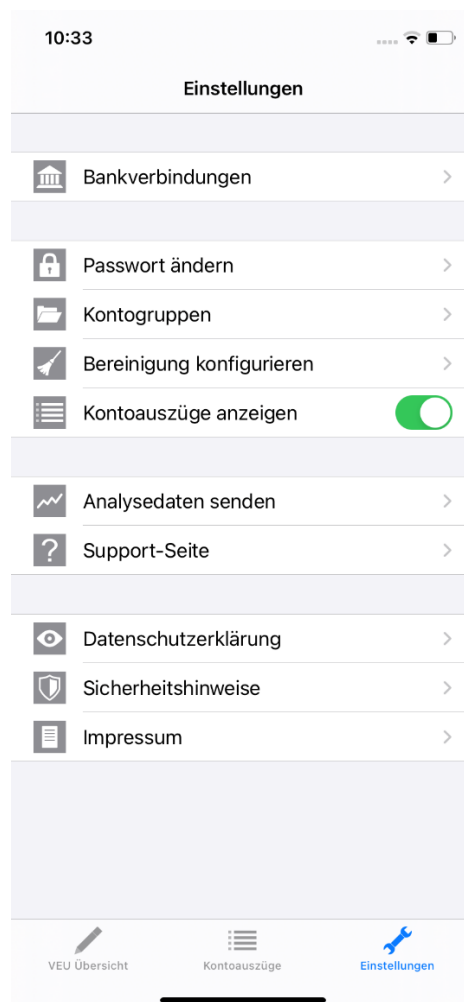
10:33

Einstellungen

Bankverbindungen

Passwort ändern

Kontogruppen

Bereinigung konfigurieren

Kontoauszüge anzeigen

Analysedaten senden

Support-Seite

Datenschutzerklärung

Sicherheitshinweise

Impressum

VEU Übersicht

Kontoauszüge

Einstellungen